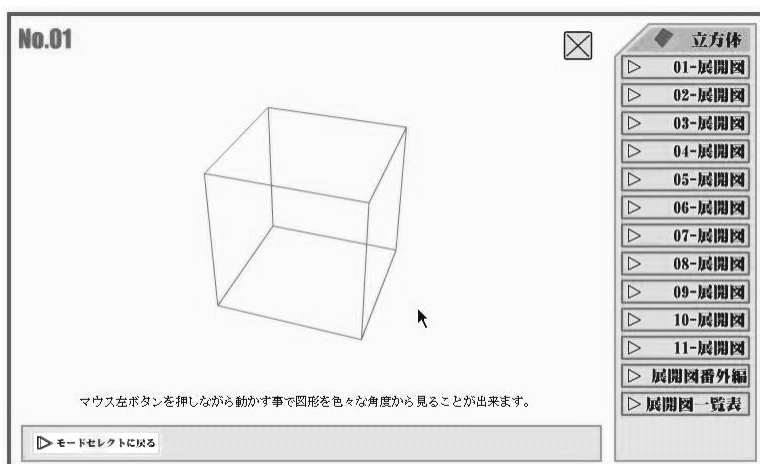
No.01

立方体
▷ 01-展開図
▷ 02-展開図
▷ 03-展開図
▷ 04-展開図
▷ 05-展開図
▷ 06-展開図
▷ 07-展開図
▷ 08-展開図
▷ 09-展開図
▷ 10-展開図
▷ 11-展開図
▷ 展開図番外編
▷ 展開図一覧表

マウス左ボタンを押しながら動かす事で図形を色々な角度から見ることが出来ます。

▷ モードセレクトに戻る